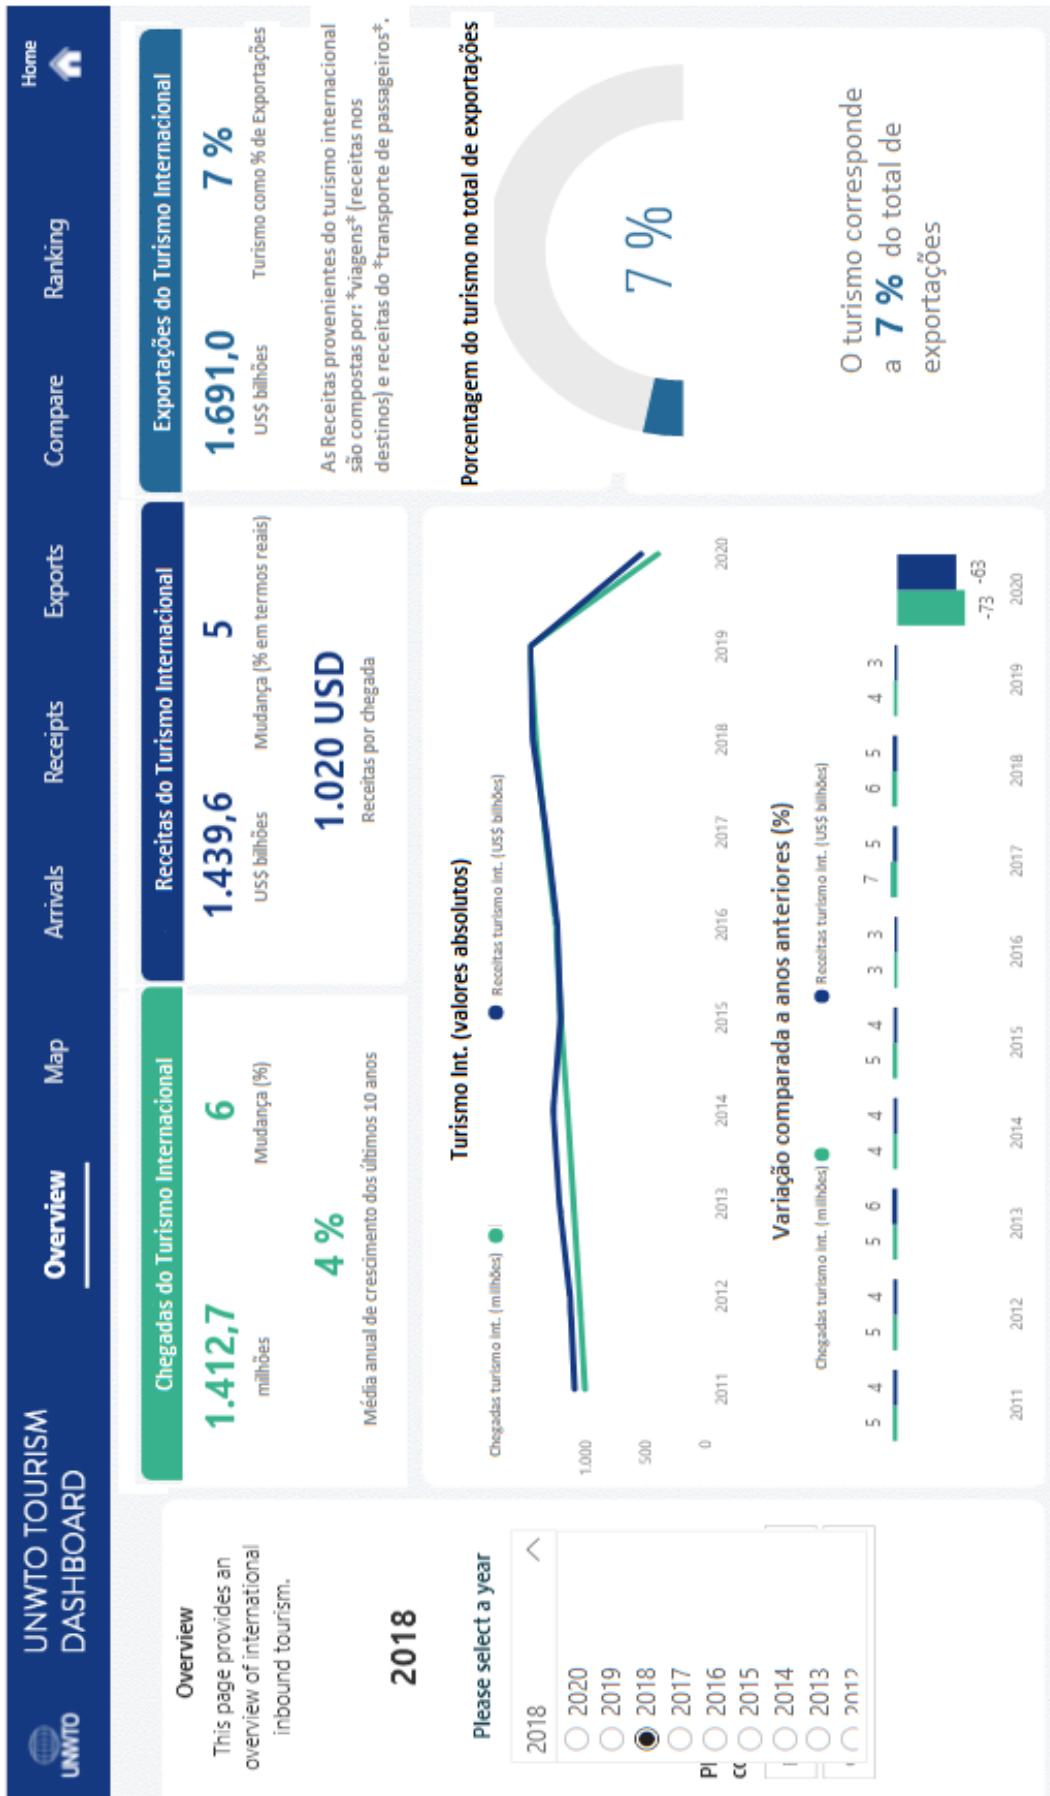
UNWTO

UNWTO TOURISM DASHBOARD

Overview Map Arrivals Receipts Exports Compare Ranking Home

Overview
This page provides an overview of international inbound tourism.

2018

Please select a year

2018

2020
2019
2018
2017
2016
2015
2014
2013
2012

Chegadas do Turismo Internacional

1.412,7
milhões

6
Mudança (%)

4 %
Média anual de crescimento dos últimos 10 anos

Receitas do Turismo Internacional

1.439,6
US$ bilhões

5
Mudança (% em termos reais)

1.020 USD
Receitas por chegada

Exportações do Turismo Internacional

1.691,0
US$ bilhões

7 %
Turismo como % de Exportações

As Receitas provenientes do turismo internacional são compostas por: *viagens* (receitas nos destinos) e receitas do *transporte de passageiros*.

Turismo Int. (valores absolutos)

Chegadas turismo Int. (milhões) Receitas turismo Int. (US$ bilhões)

1.000
500
0

2011 2012 2013 2014 2015 2016 2017 2018 2019 2020

Porcentagem do turismo no total de exportações

7 %

O turismo corresponde a 7 % do total de exportações

Variação comparada a anos anteriores (%)

Chegadas turismo Int. (milhões) Receitas turismo Int. (US$ bilhões)

| 2011 | 2012 | 2013 | 2014 | 2015 | 2016 | 2017 | 2018 | 2019 | 2020 |
|---|---|---|---|---|---|---|---|---|---|
| 5 4 | 5 4 | 5 6 | 4 4 | 5 4 | 3 3 | 7 5 | 6 5 | 4 3 | -73 -63 |